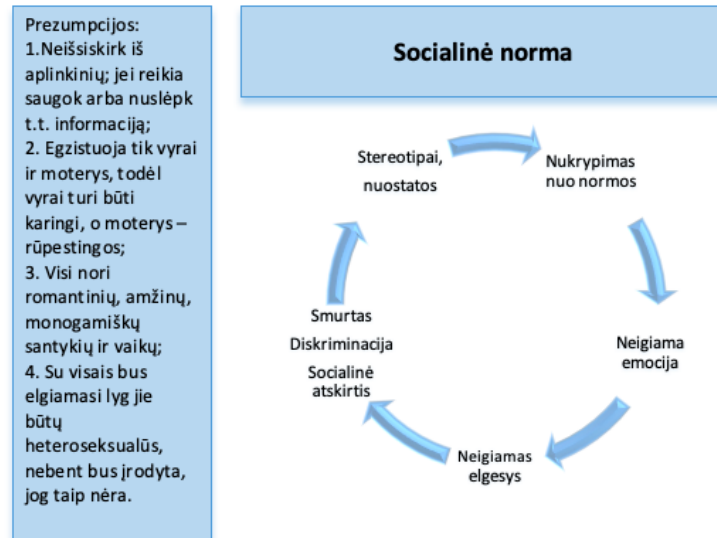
Prezumpcijos:
1.Neišsiskirk iš aplinkinių; jei reikia saugok arba nuslėpk t.t. informaciją;
2. Egzistuoja tik vyrai ir moterys, todėl vyrai turi būti karingi, o moterys – rūpestingos;
3. Visi nori romantinių, amžinų, monogamiškų santykių ir vaikų;
4. Su visais bus elgiamasi lyg jie būtų heteroseksualūs, nebent bus įrodyta, jog taip nėra.

Socialinė norma

Stereotipai, nuostatos

Nukrypimas nuo normos

Neigiama emocija

Neigiamas elgesys

Smurtas

Diskriminacija

Socialinė atskirtis